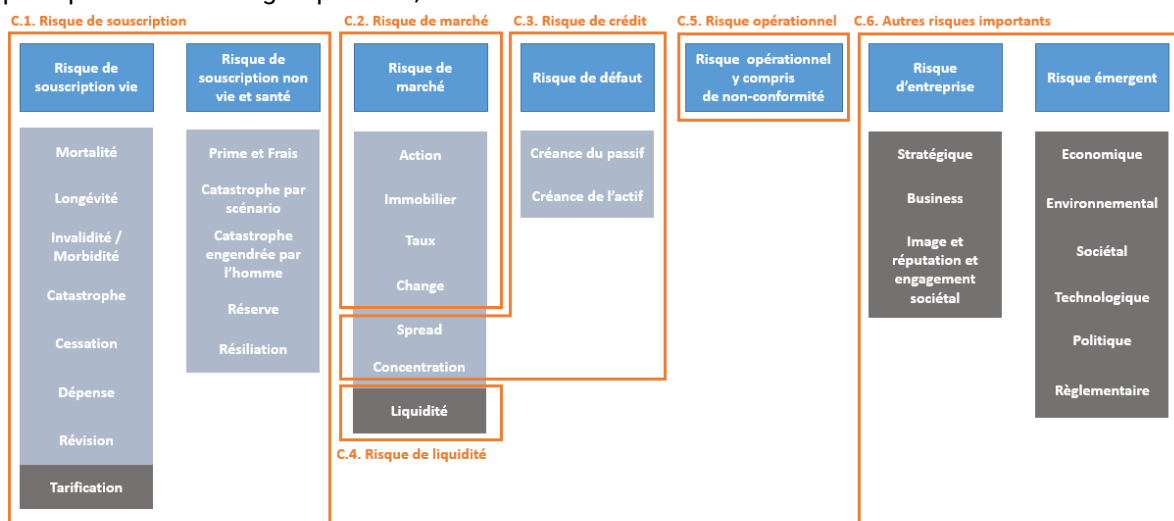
C.1. Risque de souscription

Risque de souscription vie

Mortalité

Longévité

Invalidité / Morbidité

Catastrophe

Cessation

Dépense

Révision

Tarification

Risque de souscription non vie et santé

Prime et Frais

Catastrophe par scénario

Catastrophe engendrée par l'homme

Réserve

Résiliation

C.2. Risque de marché

Risque de marché

Action

Immobilier

Taux

Change

Spread

Concentration

Liquidité

C.4. Risque de liquidité

C.3. Risque de crédit

Risque de défaut

Créance du passif

Créance de l'actif

C.5. Risque opérationnel

Risque opérationnel y compris de non-conformité

C.6. Autres risques importants

Risque d'entreprise

Stratégique

Business

Image et réputation et engagement sociétal

Risque émergent

Economique

Environnemental

Sociétal

Technologique

Politique

Règlementaire